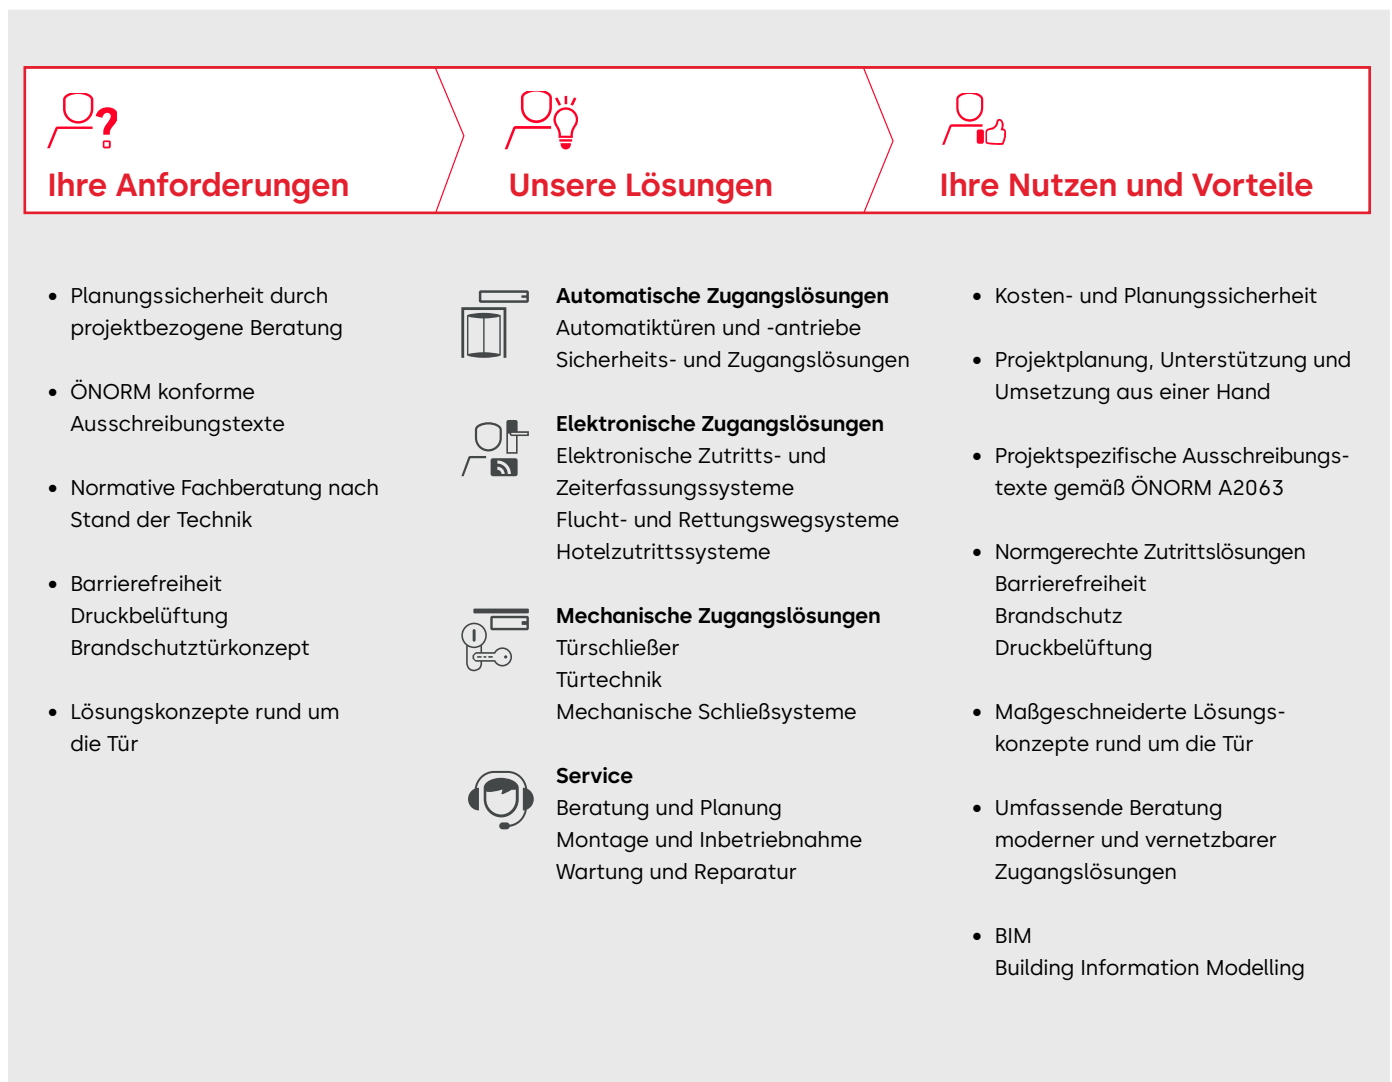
Ihre Anforderungen

Unsere Lösungen

Ihre Nutzen und Vorteile

- Planungssicherheit durch projektbezogene Beratung
- ÖNORM konforme Ausschreibungstexte
- Normative Fachberatung nach Stand der Technik
- Barrierefreiheit
Druckbelüftung
Brandschutztürkonzept
- Lösungskonzepte rund um die Tür

**Automatische Zugangslösungen**
Automatiktüren und -antriebe
Sicherheits- und Zugangslösungen

**Elektronische Zugangslösungen**
Elektronische Zutritts- und Zeiterfassungssysteme
Flucht- und Rettungswegsysteme
Hotelzutrittssysteme

**Mechanische Zugangslösungen**
Türschließer
Türtechnik
Mechanische Schließsysteme

**Service**
Beratung und Planung
Montage und Inbetriebnahme
Wartung und Reparatur

- Kosten- und Planungssicherheit
- Projektplanung, Unterstützung und Umsetzung aus einer Hand
- Projektspezifische Ausschreibungstexte gemäß ÖNORM A2063
- Normgerechte Zutrittslösungen
Barrierefreiheit
Brandschutz
Druckbelüftung
- Maßgeschneiderte Lösungskonzepte rund um die Tür
- Umfassende Beratung moderner und vernetzbarer Zugangslösungen
- BIM
Building Information Modelling